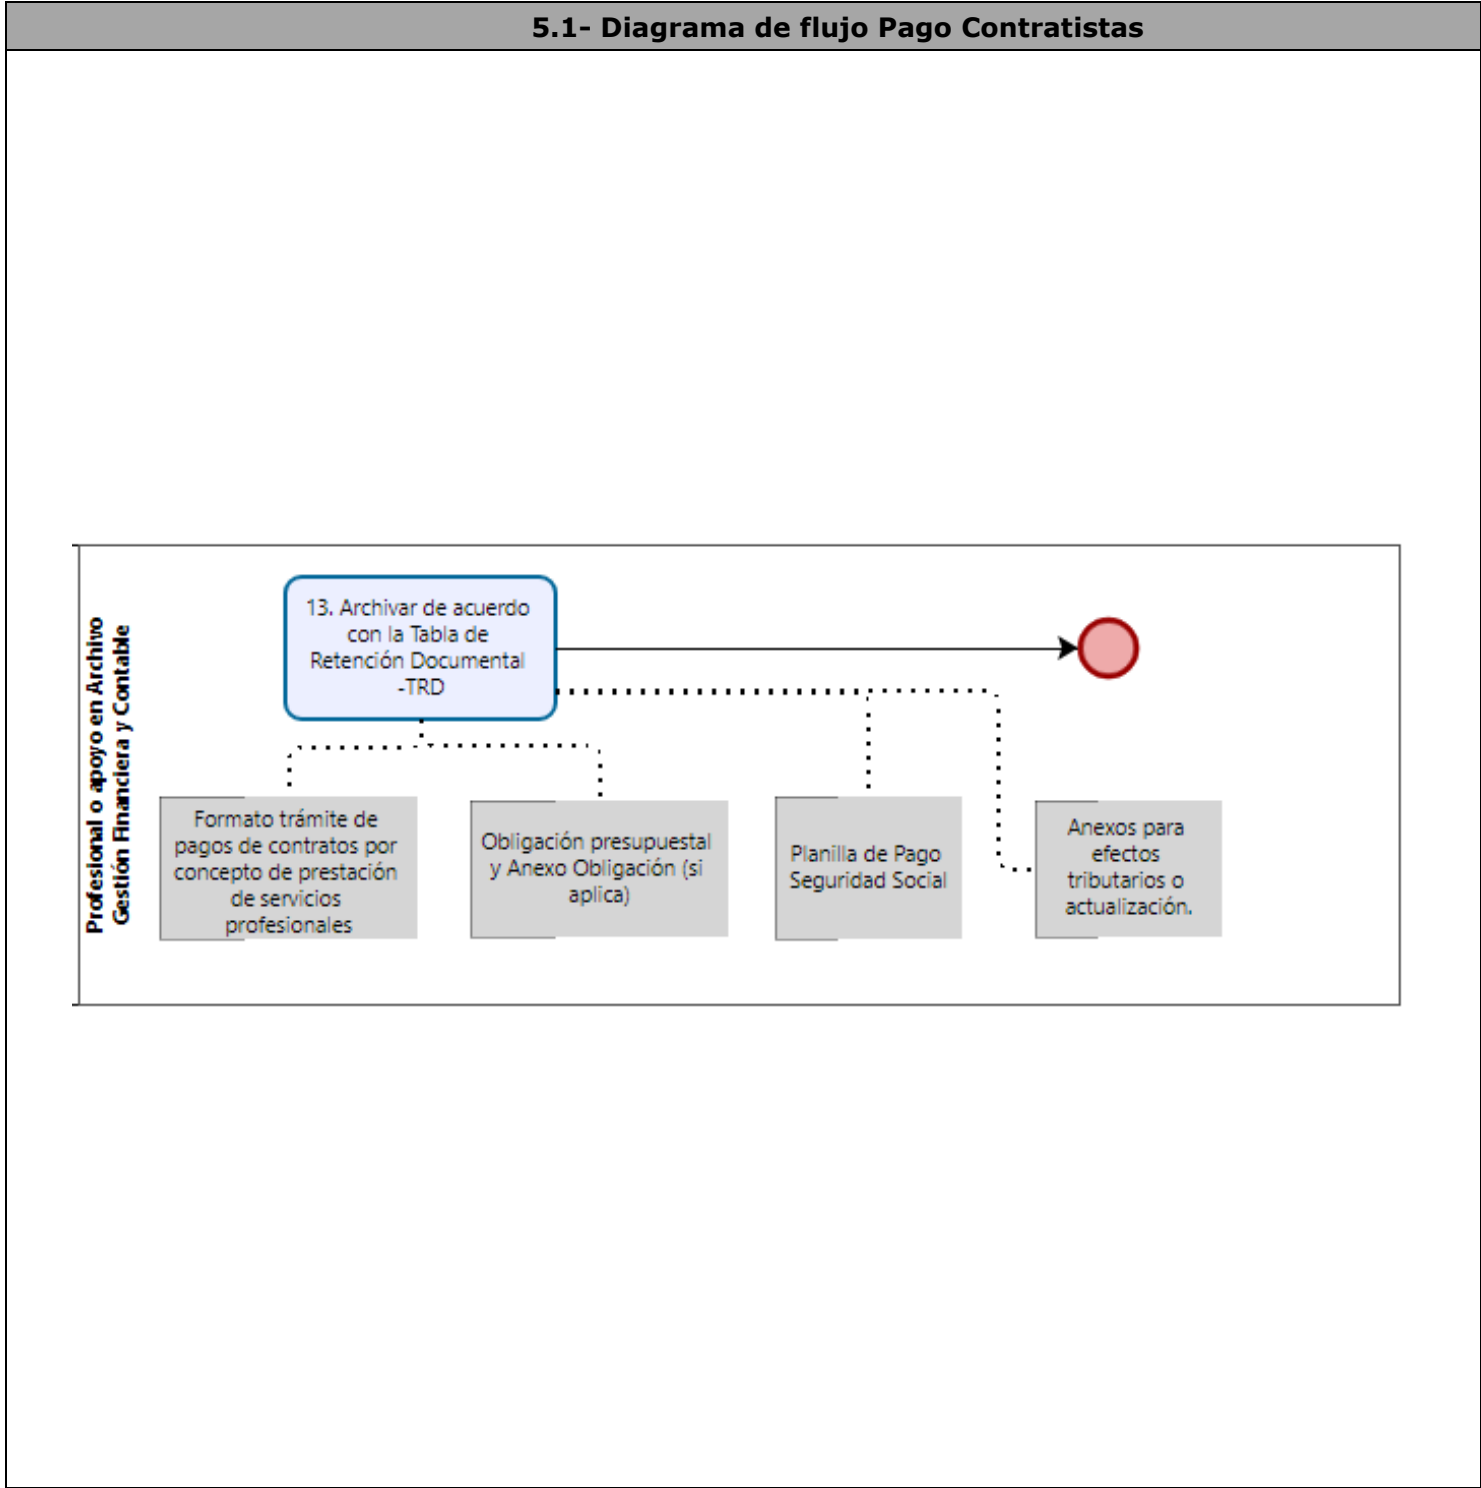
5.1- Diagrama de flujo Pago Contratistas

Profesional o apoyo en Archivo Gestión Financiera y Contable

13. Archivar de acuerdo con la Tabla de Retención Documental -TRD

Formato trámite de pagos de contratos por concepto de prestación de servicios profesionales

Obligación presupuestal y Anexo Obligación (si aplica)

Planilla de Pago Seguridad Social

Anexos para efectos tributarios o actualización.